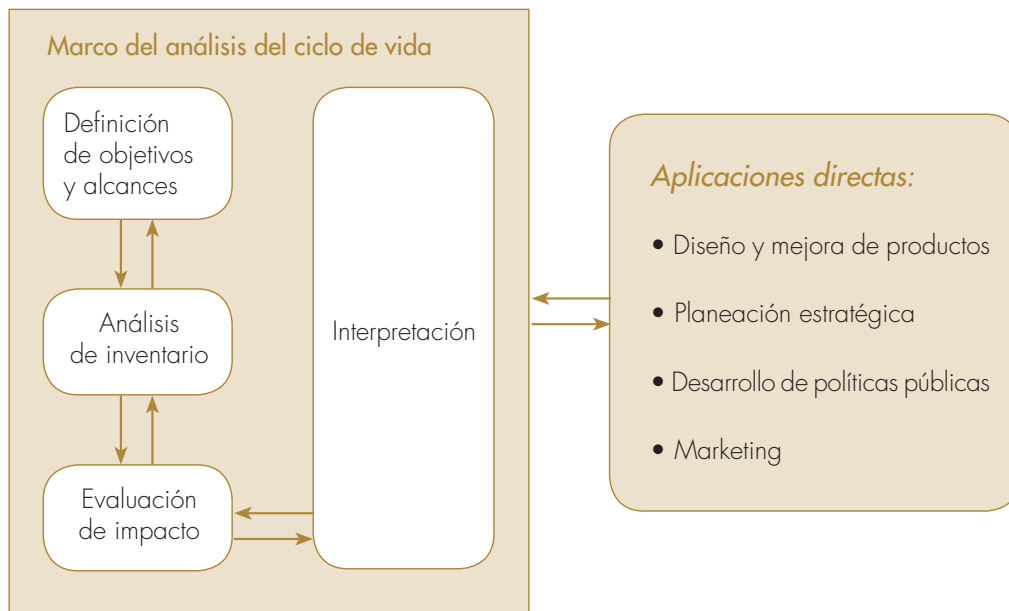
Marco del análisis del ciclo de vida

Definición de objetivos y alcances

Análisis de inventario

Evaluación de impacto

Interpretación

Aplicaciones directas:

• Diseño y mejora de productos

• Planeación estratégica

• Desarrollo de políticas públicas

• Marketing